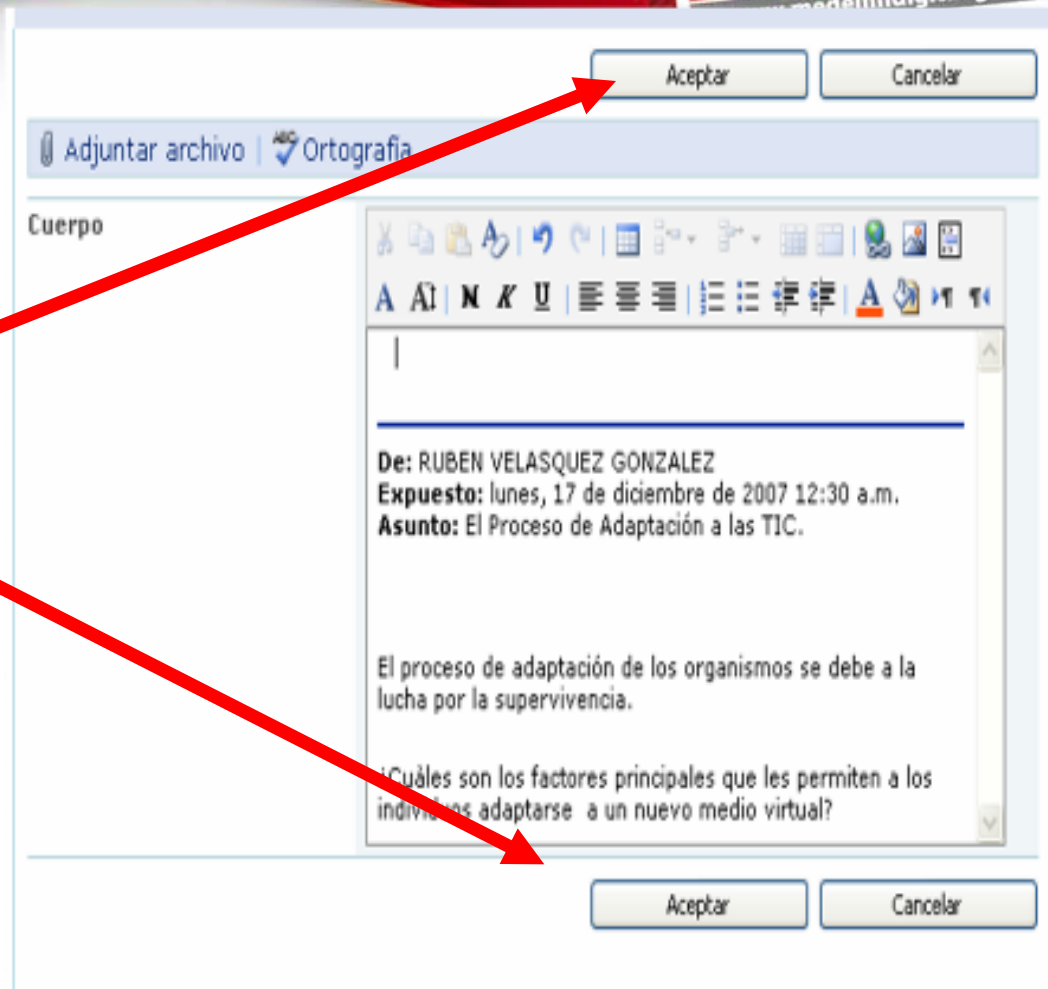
Aceptar Cancelar

Adjuntar archivo | Ortografía

Cuerpo

A A N K U A

De: RUBEN VELASQUEZ GONZALEZ
Expuesto: lunes, 17 de diciembre de 2007 12:30 a.m.
Asunto: El Proceso de Adaptación a las TIC.

El proceso de adaptación de los organismos se debe a la lucha por la supervivencia.

¿Cuàles son los factores principales que les permiten a los indiv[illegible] adaptarse a un nuevo medio virtual?

Aceptar Cancelar